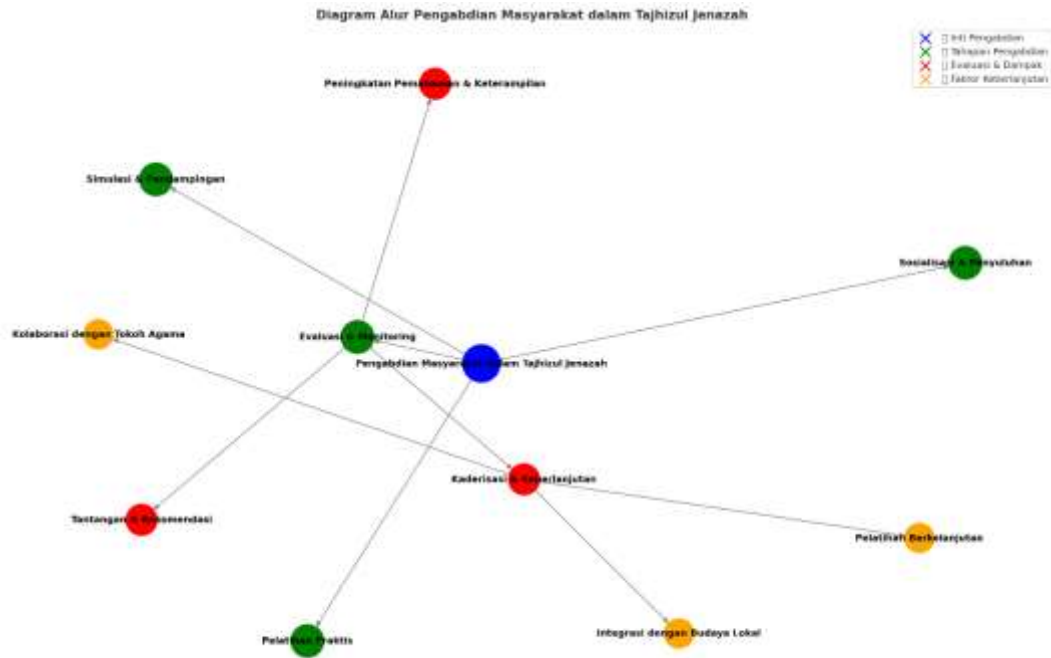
Diagram Alur Pengabdian Masyarakat dalam Tajhizul Jenazah

Inti Pengabdian
Tahapan Pengabdian
Evaluasi & Dampak
Faktor Keberlanjutan

Peningkatan Pemahaman & Keterampilan

Simulasi & Pendampingan

Sosialisasi & Penyuluhan

Kolaborasi dengan Tokoh Agama

Evaluasi & Monitoring

Pengabdian Masyarakat dalam Tajhizul Jenazah

Kaderisasi & Keberlanjutan

Tantangan & Rekomendasi

Pelatihan Berkelanjutan

Integrasi dengan Budaya Lokal

Pelatihan Praktis